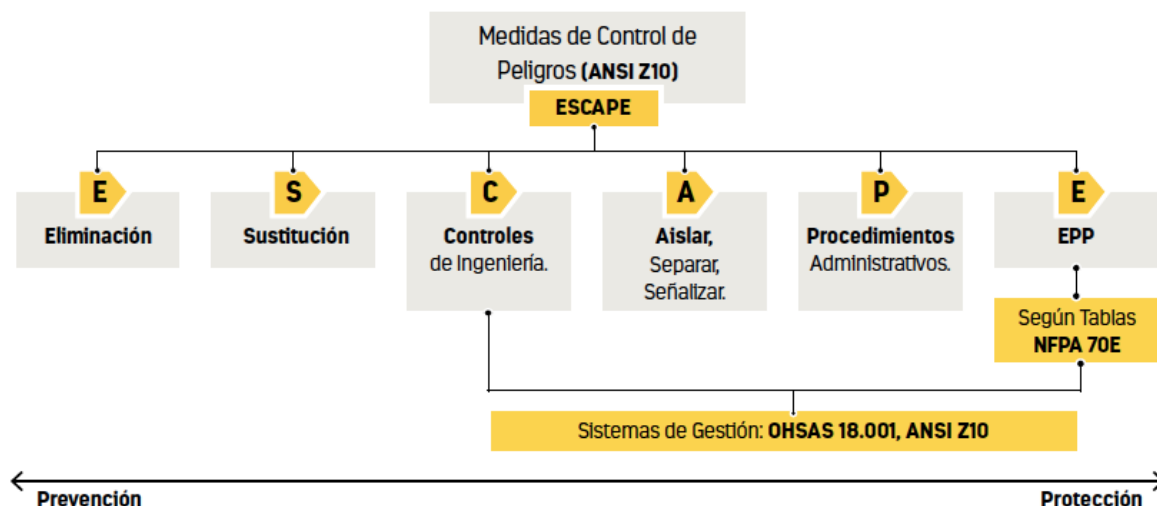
Medidas de Control de Peligros (ANSI Z10)

ESCAPE

E
Eliminación

S
Sustitución

C
Controles de Ingeniería.

A
Aislar, Separar, Señalizar.

P
Procedimientos Administrativos.

E
EPP

Según Tablas NFPA 70E

Sistemas de Gestión: OHSAS 18.001, ANSI Z10

Prevención

Protección